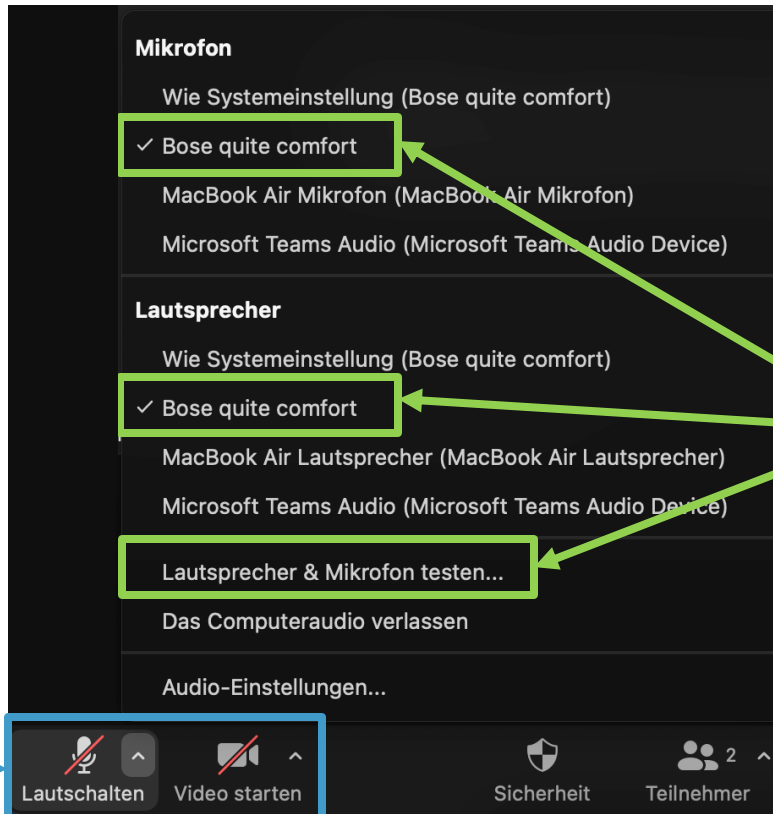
Mikrofon

Wie Systemeinstellung (Bose quite comfort)

✓ Bose quite comfort

MacBook Air Mikrofon (MacBook Air Mikrofon)

Microsoft Teams Audio (Microsoft Teams Audio Device)

Lautsprecher

Wie Systemeinstellung (Bose quite comfort)

✓ Bose quite comfort

MacBook Air Lautsprecher (MacBook Air Lautsprecher)

Microsoft Teams Audio (Microsoft Teams Audio Device)

Lautsprecher & Mikrofon testen...

Das Computeraudio verlassen

Audio-Einstellungen...

Lautschalten Video starten Sicherheit 2 Teilnehmer